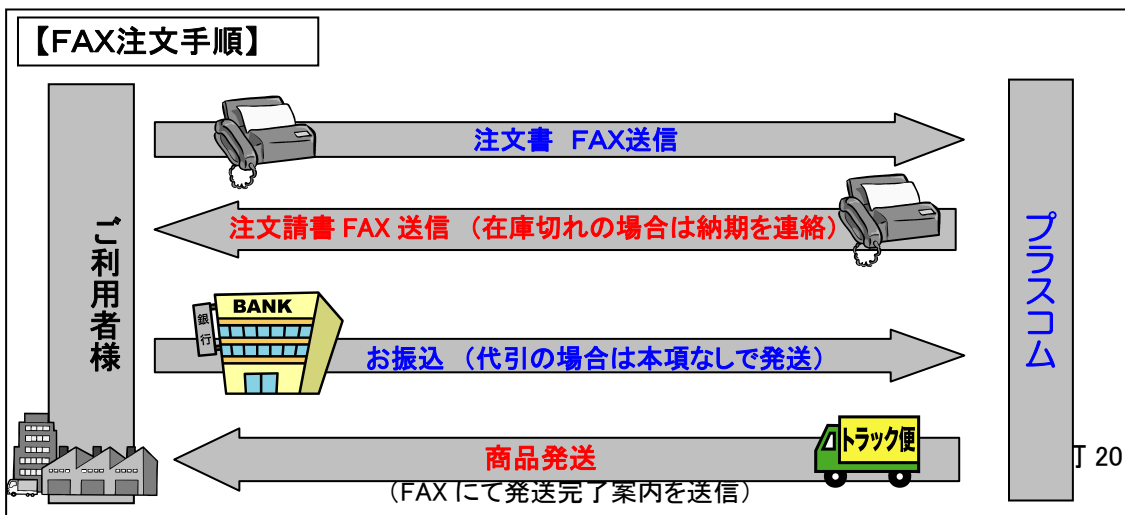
【FAX注文手順】

ご利用者様

注文書 FAX送信

注文請書 FAX 送信 （在庫切れの場合は納期を連絡）

BANK

銀行

お振込 （代引の場合は本項なしで発送）

トラック便

商品発送

（FAX にて発送完了案内を送信）

プラスコム

T 20